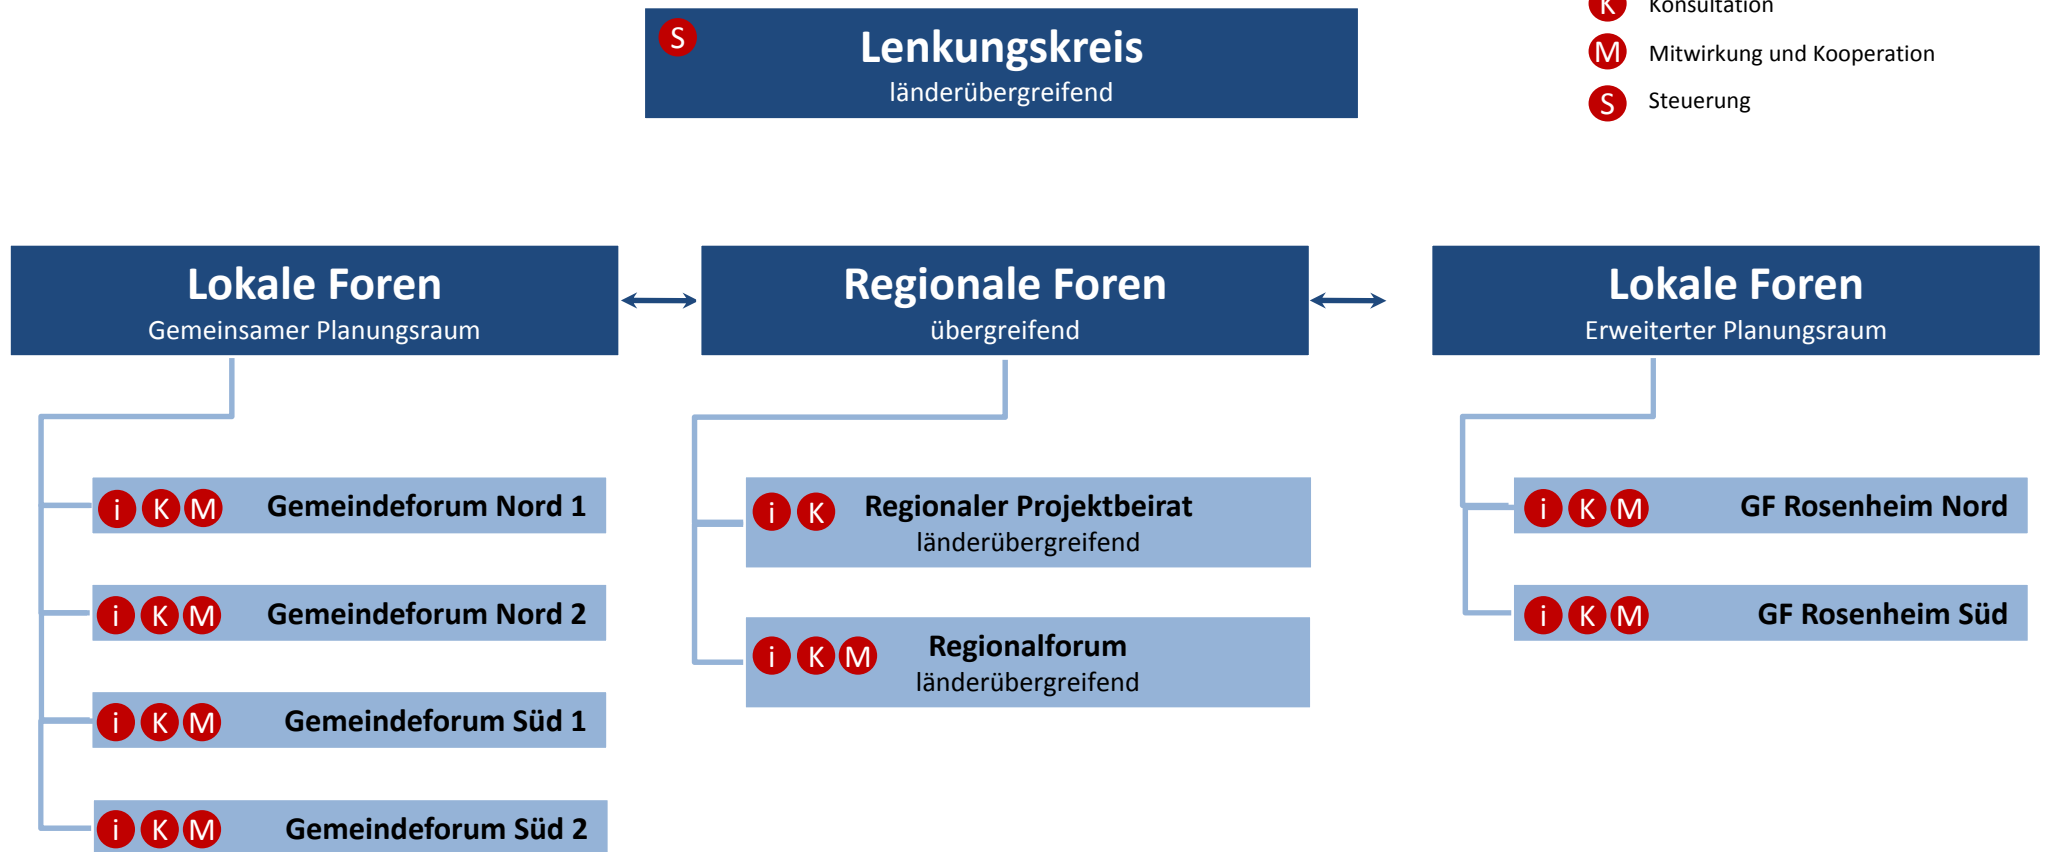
S Lenkungskreis
länderübergreifend

K Konsultation
M Mitwirkung und Kooperation
S Steuerung

Lokale Foren
Gemeinsamer Planungsraum

Regionale Foren
übergreifend

Lokale Foren
Erweiterter Planungsraum

i K M Gemeindeforum Nord 1

i K M Gemeindeforum Nord 2

i K M Gemeindeforum Süd 1

i K M Gemeindeforum Süd 2

i K Regionaler Projektbeirat
länderübergreifend

i K M Regionalforum
länderübergreifend

i K M GF Rosenheim Nord

i K M GF Rosenheim Süd